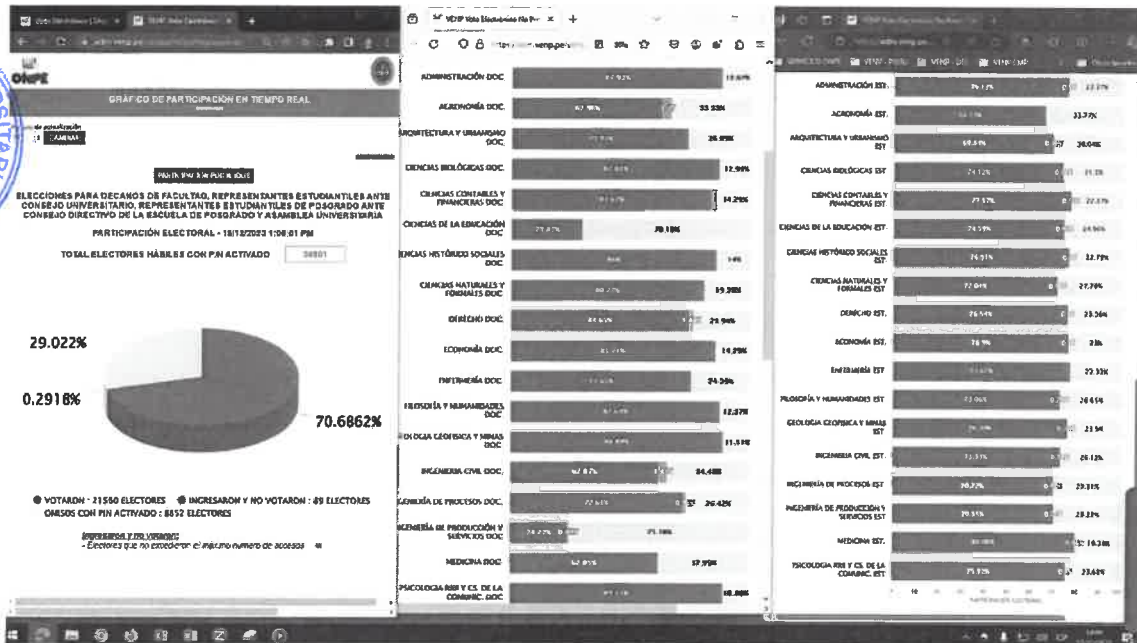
ONPE

GRÁFICO DE PARTICIPACIÓN EN TIEMPO REAL

ELECCIONES PARA DECANOS DE FACULTAD, REPRESENTANTES ESTUDIANTILES ANTE CONSEJO UNIVERSITARIO, REPRESENTANTES ESTUDIANTILES DE POSGRADO ANTE CONSEJO DIRECTIVO DE LA ESCUELA DE POSGRADO Y ASAMBLEA UNIVERSITARIA

PARTICIPACIÓN ELECTORAL - 18/12/2023 1:08:01 PM

TOTAL ELECTORES HÁBILES CON PIN ACTIVADO 30501

29.022%

0.2918%

70.6862%

● VOTARON : 21560 ELECTORES ● INGRESARON Y NO VOTARON : 89 ELECTORES
OMISOS CON PIN ACTIVADO : 8852 ELECTORES

Ingresaron y no votaron:
- Electores que no excedieron el máximo número de accesos

ADMINISTRACIÓN DOC. 12.82%
AGRONOMÍA DOC. 33.33%
ARQUITECTURA Y URBANISMO DOC. 26.92%
CIENCIAS BIOLÓGICAS DOC. 12.90%
CIENCIAS CONTABLES Y FINANCIERAS DOC. 14.29%
CIENCIAS DE LA EDUCACIÓN DOC. 70.18%
CIENCIAS HISTÓRICO SOCIALES DOC. 14%
CIENCIAS NATURALES Y FORMALES DOC. 19.30%
DERECHO DOC. 21.96%
ECONOMÍA DOC. 14.29%
ENFERMERÍA DOC. 24.36%
FILOSOFÍA Y HUMANIDADES DOC. 12.37%
GEOLOGÍA GEOFÍSICA Y MINAS DOC. 11.51%
INGENIERÍA CIVIL DOC. 34.48%
INGENIERÍA DE PROCESOS DOC. 26.42%
INGENIERÍA DE PRODUCCIÓN Y SERVICIOS DOC. 25.76%
MEDICINA DOC. 17.99%
PSICOLOGIA RRII Y CS. DE LA COMUNIC. DOC. 18.88%

ADMINISTRACIÓN EST. 22.37%
AGRONOMÍA EST. 33.73%
ARQUITECTURA Y URBANISMO EST. 30.04%
CIENCIAS BIOLÓGICAS EST. 21.3%
CIENCIAS CONTABLES Y FINANCIERAS EST. 22.27%
CIENCIAS DE LA EDUCACIÓN EST. 24.96%
CIENCIAS HISTÓRICO SOCIALES EST. 32.79%
CIENCIAS NATURALES Y FORMALES EST. 27.78%
DERECHO EST. 23.36%
ECONOMÍA EST. 31%
ENFERMERÍA EST. 22.33%
FILOSOFÍA Y HUMANIDADES EST. 26.65%
GEOLOGÍA GEOFÍSICA Y MINAS EST. 21.5%
INGENIERÍA CIVIL EST. 26.12%
INGENIERÍA DE PROCESOS EST. 29.31%
INGENIERÍA DE PRODUCCIÓN Y SERVICIOS EST. 29.23%
MEDICINA EST. 10.3%
PSICOLOGIA RRII Y CS. DE LA COMUNIC. EST. 23.63%